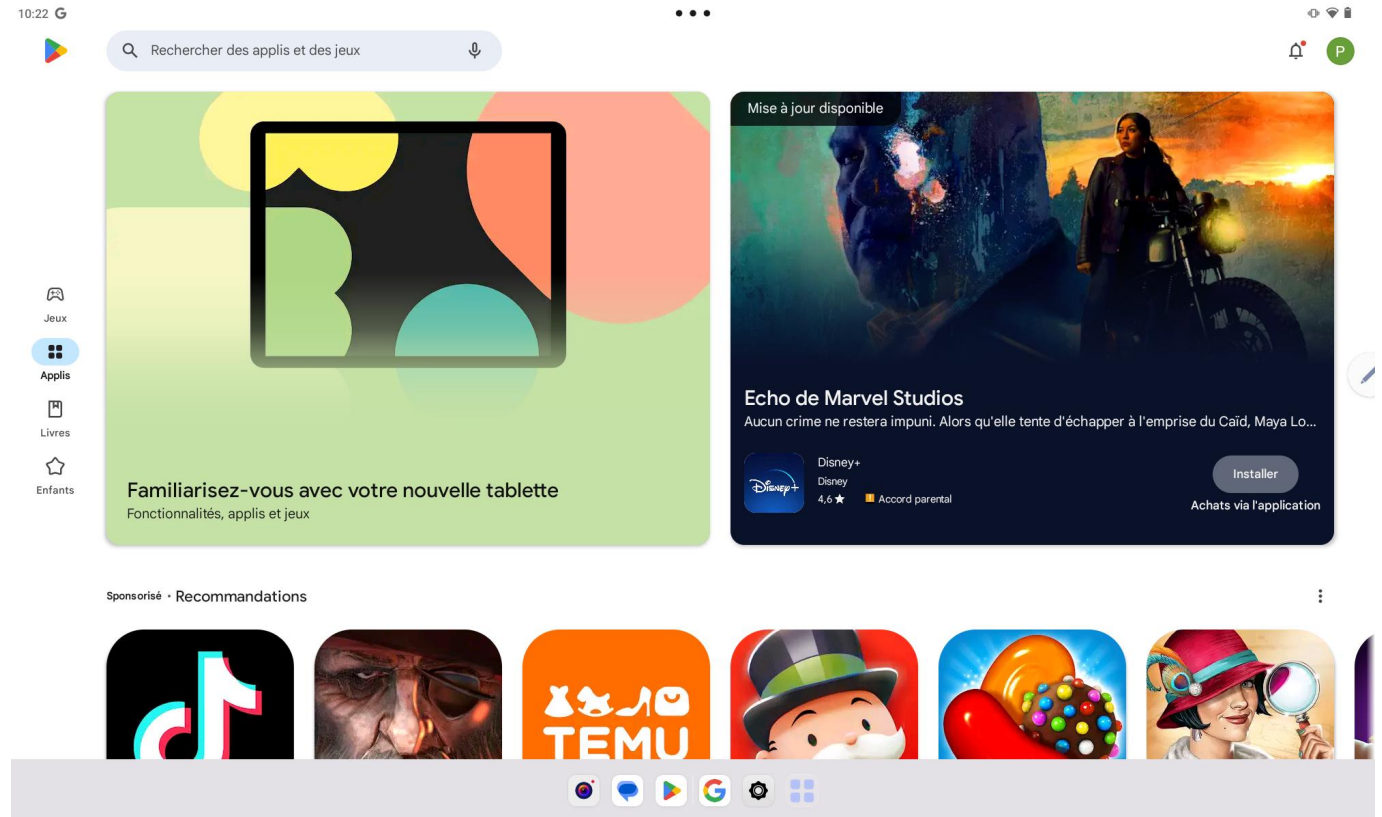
10:22 G

Rechercher des applis et des jeux

Jeux
Applis
Livres
Enfants

Familiarisez-vous avec votre nouvelle tablette
Fonctionnalités, applis et jeux

Mise à jour disponible

Echo de Marvel Studios
Aucun crime ne restera impuni. Alors qu'elle tente d'échapper à l'emprise du Caïd, Maya Lo...

Disney+
Disney
4,6 ★
Accord parental

Installer
Achats via l'application

Sponsorisé · Recommandations

TEMU